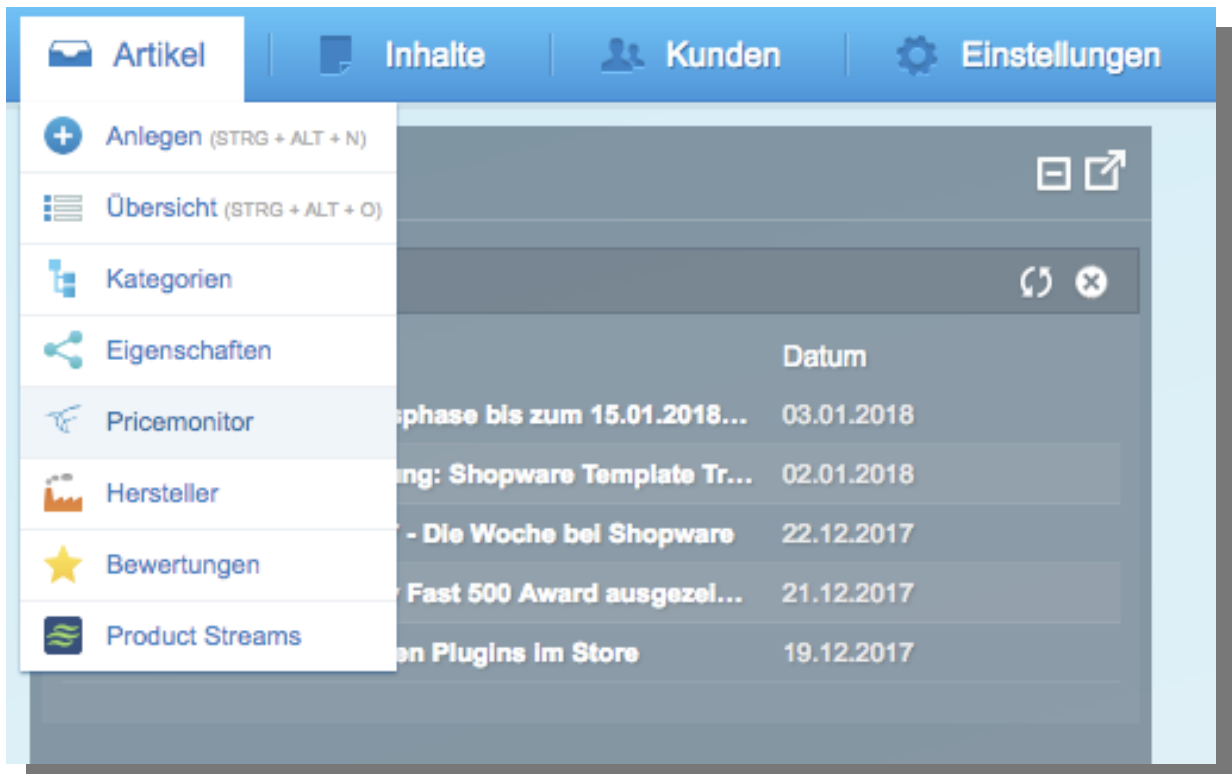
Artikel Inhalte Kunden Einstellungen

Anlegen (STRG + ALT + N)
Übersicht (STRG + ALT + O)
Kategorien
Eigenschaften
Pricemonitor
Hersteller
Bewertungen
Product Streams

| | Datum |
|---|---|
| sphase bis zum 15.01.2018... | 03.01.2018 |
| ng: Shopware Template Tr... | 02.01.2018 |
| - Die Woche bei Shopware | 22.12.2017 |
| Fast 500 Award ausgezei... | 21.12.2017 |
| en Plugins im Store | 19.12.2017 |